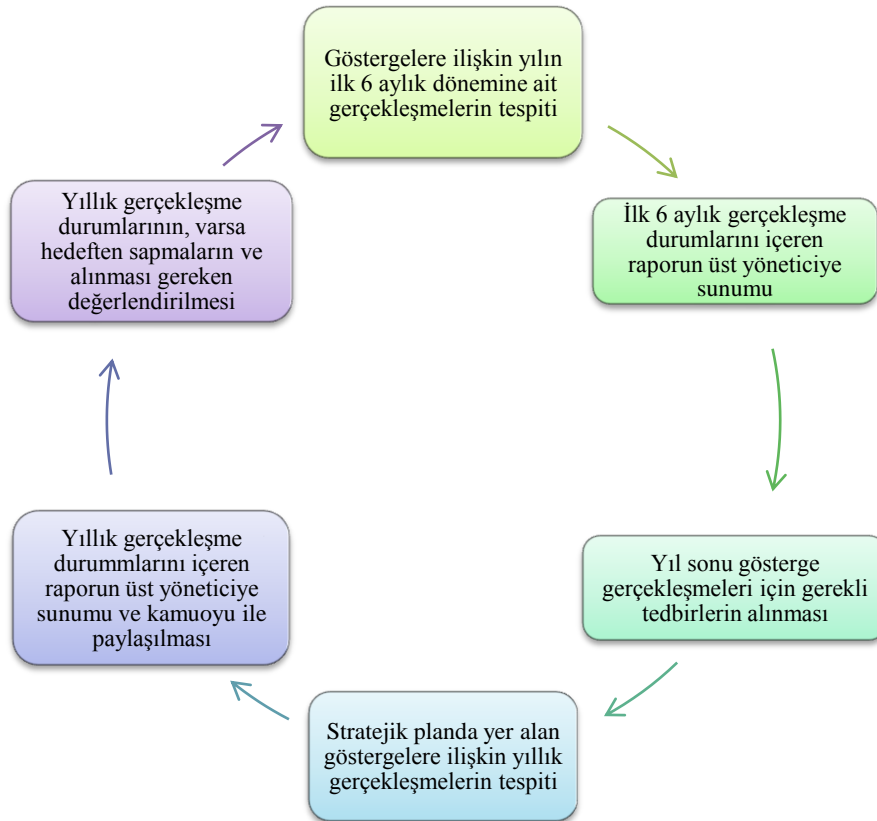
Göstergelere ilişkin yılın ilk 6 aylık dönemine ait gerçekleşmelerin tespiti

İlk 6 aylık gerçekleşme durumlarını içeren raporun üst yöneticiye sunumu

Yıl sonu gösterge gerçekleşmeleri için gerekli tedbirlerin alınması

Stratejik planda yer alan göstergelere ilişkin yıllık gerçekleşmelerin tespiti

Yıllık gerçekleşme durummlarını içeren raporun üst yöneticiye sunumu ve kamuoyu ile paylaşılması

Yıllık gerçekleşme durumlarının, varsa hedeften sapmaların ve alınması gereken değerlendirilmesi